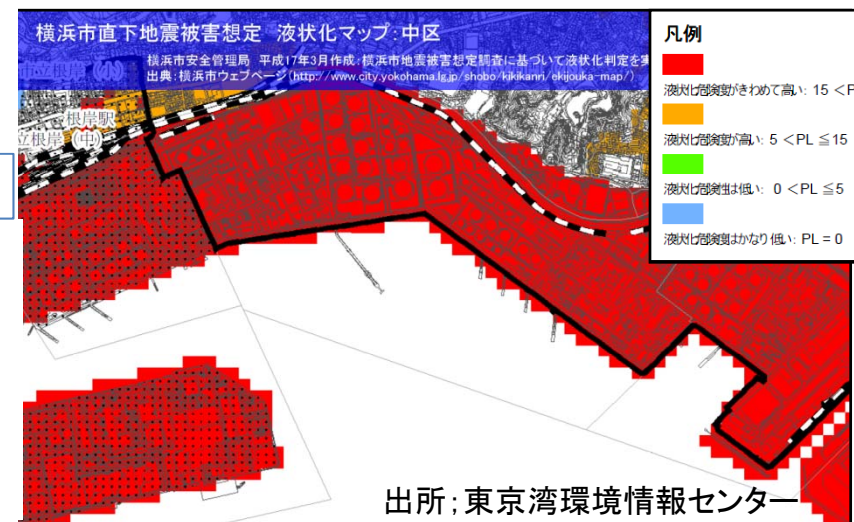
横浜市直下地震被害想定　液状化マップ:中区

横浜市安全管理局　平成17年3月作成:横浜市地震被害想定調査に基づいて液状化判定を実
出典:横浜市ウェブページ(http://www.city.yokohama.lg.jp/shobo/kikikanri/ekijouka-map/)

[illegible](小)
根岸駅
立根岸(中)

凡例
液状化危険度がきわめて高い: 15 <P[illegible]
液状化危険度が高い: 5 <PL ≦15
液状化危険度は低い: 0 <PL ≦5
液状化危険度はかなり低い: PL = 0

出所;東京湾環境情報センター